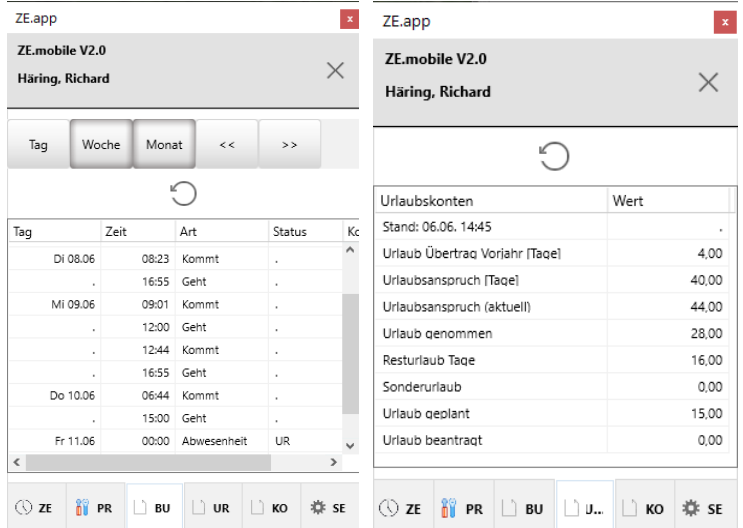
ZE.app

ZE.mobile V2.0

Häring, Richard

Tag | Woche | Monat | << | >>

| Tag | Zeit | Art | Status | Ko |
|---|---|---|---|---|
| Di 08.06 | 08:23 | Kommt | . | |
| . | 16:55 | Geht | . | |
| Mi 09.06 | 09:01 | Kommt | . | |
| . | 12:00 | Geht | . | |
| . | 12:44 | Kommt | . | |
| . | 16:55 | Geht | . | |
| Do 10.06 | 06:44 | Kommt | . | |
| . | 15:00 | Geht | . | |
| Fr 11.06 | 00:00 | Abwesenheit | UR | |

ZE | PR | BU | UR | KO | SE

ZE.app

ZE.mobile V2.0

Häring, Richard

| Urlaubskonten | Wert |
|---|---|
| Stand: 06.06. 14:45 | . |
| Urlaub Übertrag Vorjahr [Tage] | 4,00 |
| Urlaubsanspruch [Tage] | 40,00 |
| Urlaubsanspruch (aktuell) | 44,00 |
| Urlaub genommen | 28,00 |
| Resturlaub Tage | 16,00 |
| Sonderurlaub | 0,00 |
| Urlaub geplant | 15,00 |
| Urlaub beantragt | 0,00 |

ZE | PR | BU | U... | KO | SE